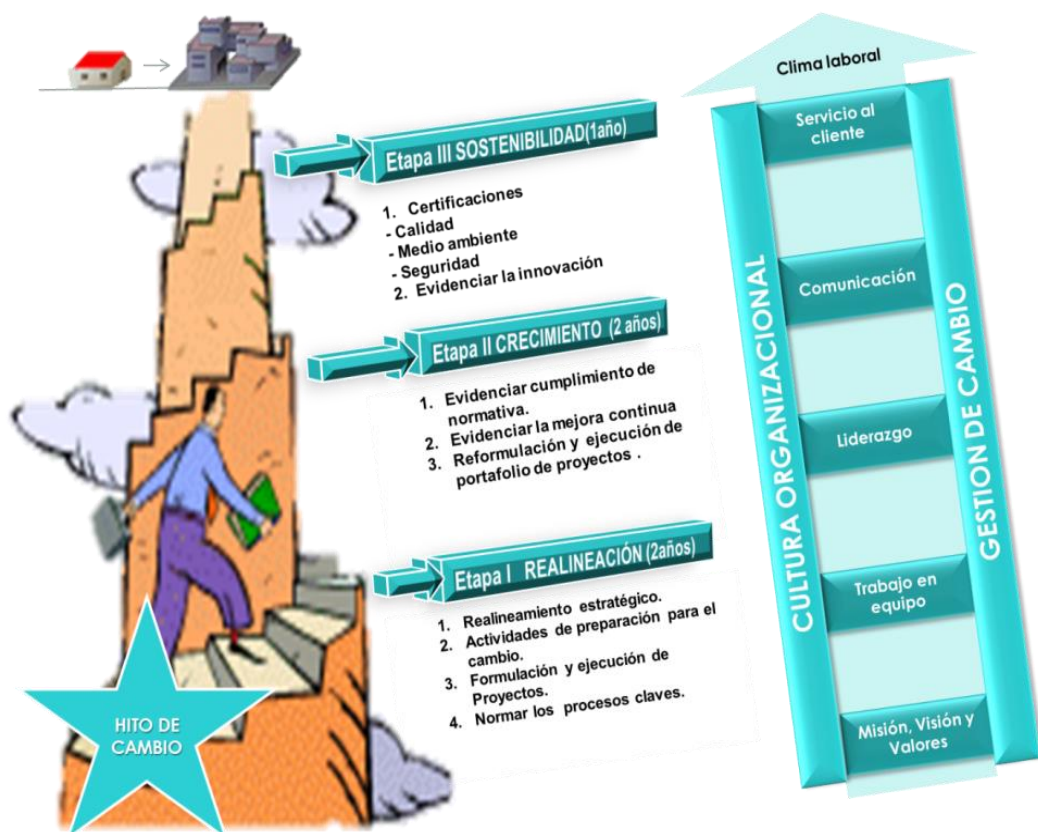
Etapa III SOSTENIBILIDAD(1año)

1. Certificaciones
- Calidad
- Medio ambiente
- Seguridad
2. Evidenciar la innovación

Etapa II CRECIMIENTO (2 años)

1. Evidenciar cumplimiento de normativa.
2. Evidenciar la mejora continua
3. Reformulación y ejecución de portafolio de proyectos .

Etapa I REALINEACIÓN (2años)

1. Realineamiento estratégico.
2. Actividades de preparación para el cambio.
3. Formulación y ejecución de Proyectos.
4. Normar los procesos claves.

HITO DE CAMBIO

Clima laboral

Servicio al cliente

Comunicación

Liderazgo

Trabajo en equipo

Misión, Visión y Valores

CULTURA ORGANIZACIONAL

GESTION DE CAMBIO